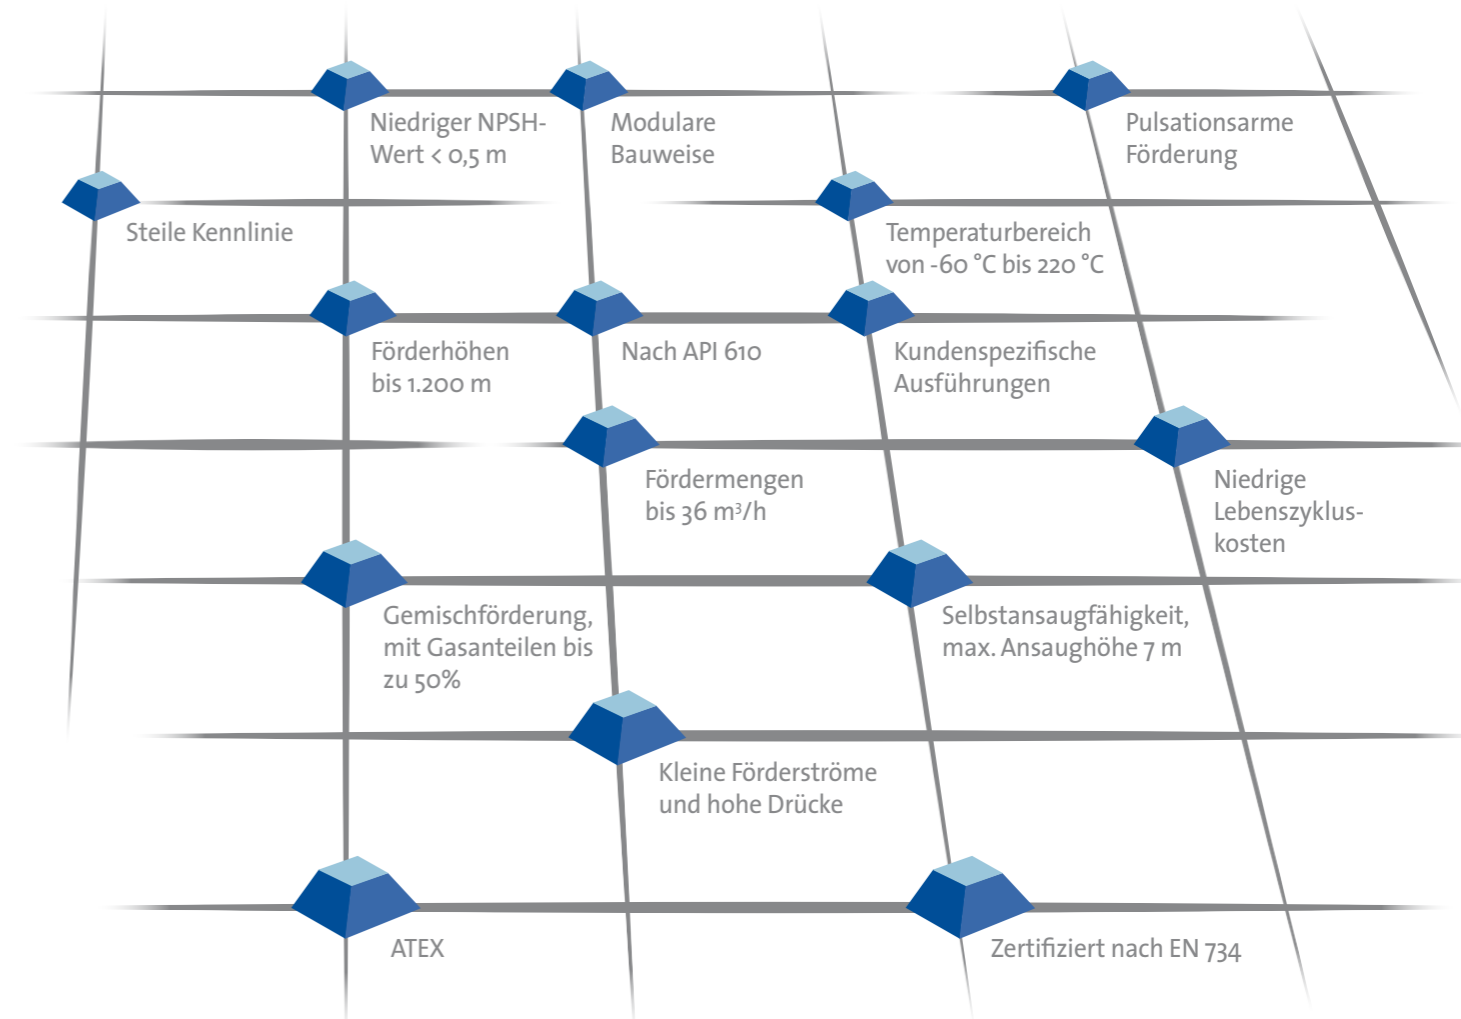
Niedriger NPSH-Wert < 0,5 m

Modulare Bauweise

Pulsationsarme Förderung

Steile Kennlinie

Temperaturbereich von -60 °C bis 220 °C

Förderhöhen bis 1.200 m

Nach API 610

Kundenspezifische Ausführungen

Fördermengen bis 36 m³/h

Niedrige Lebenszykluskosten

Gemischförderung, mit Gasanteilen bis zu 50%

Selbstansaugfähigkeit, max. Ansaughöhe 7 m

Kleine Förderströme und hohe Drücke

ATEX

Zertifiziert nach EN 734